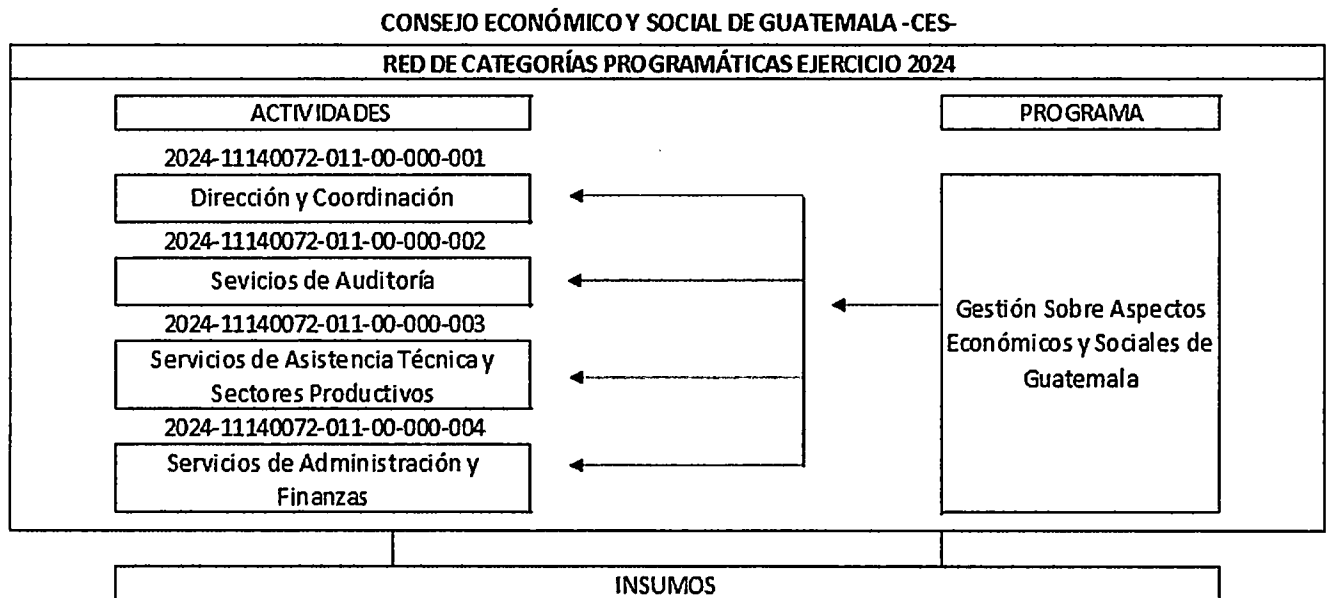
CONSEJO ECONÓMICO Y SOCIAL DE GUATEMALA -CES-

RED DE CATEGORÍAS PROGRAMÁTICAS EJERCICIO 2024

ACTIVIDADES

2024-11140072-011-00-000-001

Dirección y Coordinación

2024-11140072-011-00-000-002

Sevicios de Auditoría

2024-11140072-011-00-000-003

Servicios de Asistencia Técnica y Sectores Productivos

2024-11140072-011-00-000-004

Servicios de Administración y Finanzas

PROGRAMA

Gestión Sobre Aspectos Económicos y Sociales de Guatemala

INSUMOS